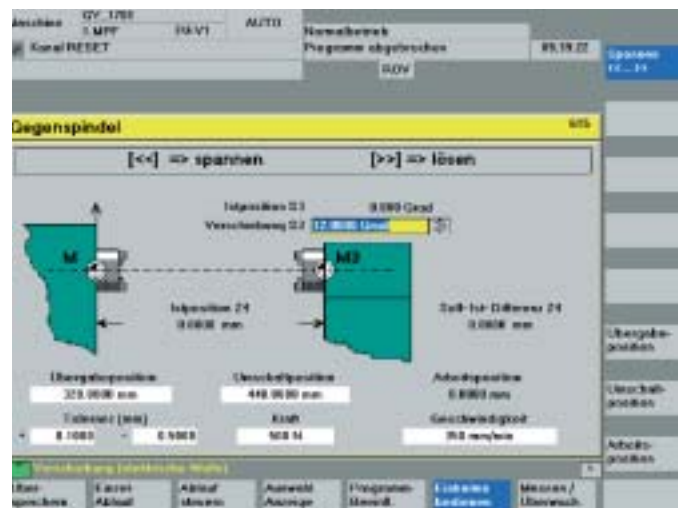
Maschine GY_1700 1.MPF RAV1 AUTO
Kanal RESET
Normalbetrieb
Programm abgebrochen 09.10.22
ROV
Spannen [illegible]

Gegenspindel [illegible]

[<<] => spannen [>>] => lösen

Istposition C1 0.000 Grad
Verschiebung C2 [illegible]

A

M

M3

Istposition Z4 0.0000 mm

Soll-Ist Differenz Z4 0.0000 mm

Übergabeposition 320.0000 mm
Umschaltposition 440.0000 mm
Arbeitsposition 0.0000 mm

Toleranz (mm) + 0.1000 - 0.5000
Kraft 500 N
Geschwindigkeit 350 mm/min

Übergabe-position
Umschalt-position
Arbeits-position

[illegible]

Über-speichern
Kanzl Ablauf
Ablauf steuern
Auswahl Anzeige
Programm-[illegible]
Einheiten bedienen
Messen / Überwach.